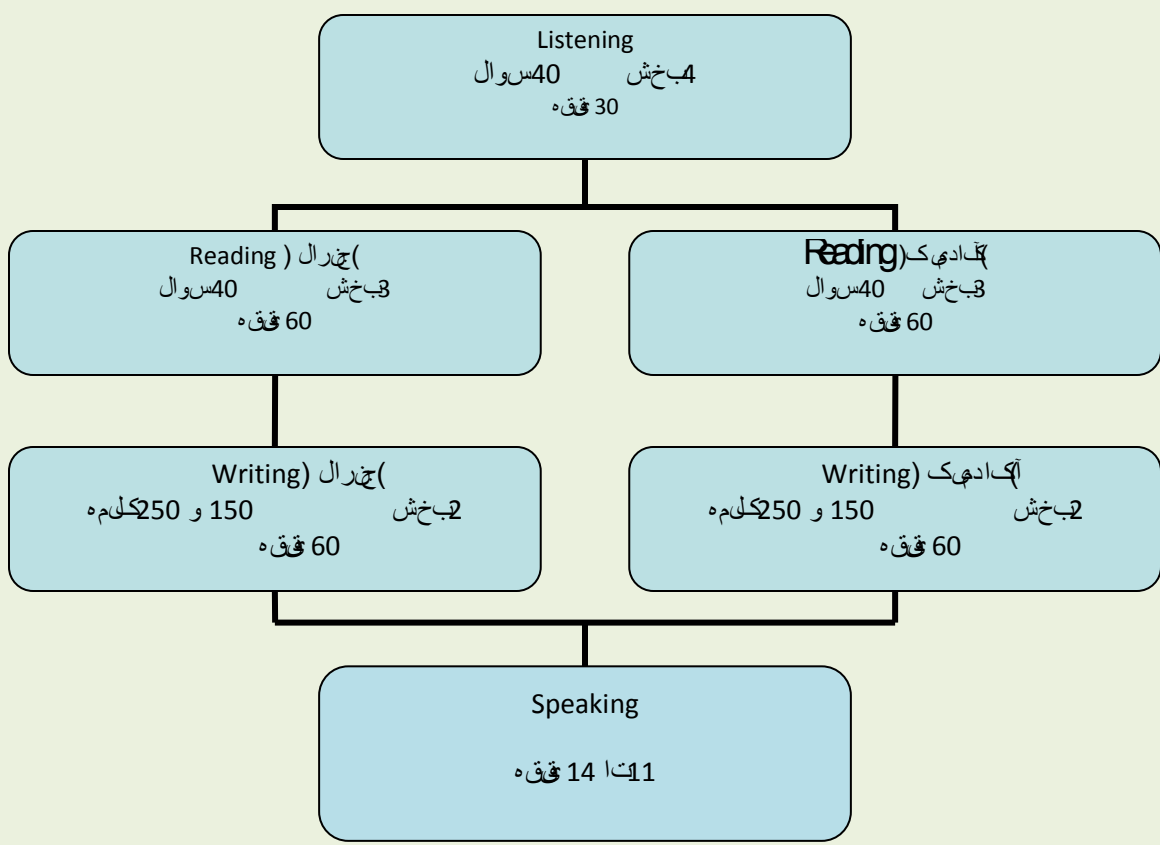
Listening
4 بخش 40 سوال
30 دقیقه

Reading ( جنرال)
3 بخش 40 سوال
60 دقیقه

Reading( آکادمیک)
3 بخش 40 سوال
60 دقیقه

Writing( جنرال)
2 بخش 150 و 250 کلمه
60 دقیقه

Writing( آکادمیک)
2 بخش 150 و 250 کلمه
60 دقیقه

Speaking

11 تا 14 دقیقه